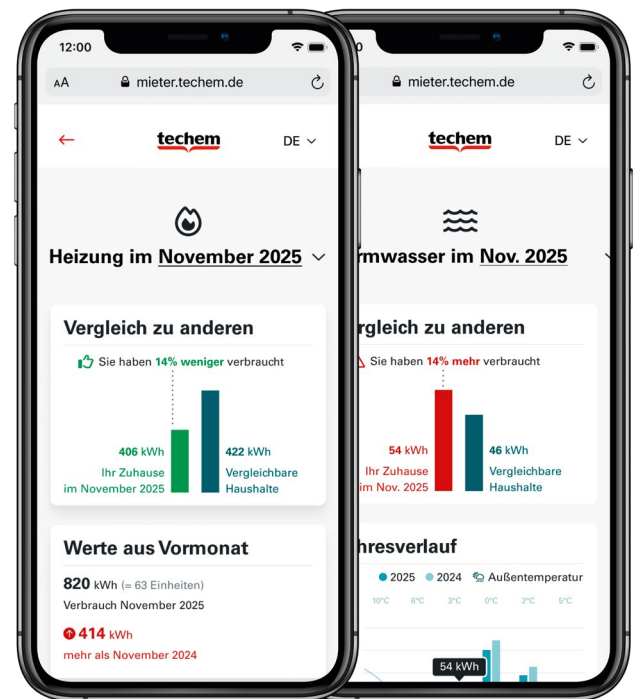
12:00

AA mieter.techem.de

techem DE

Heizung im November 2025

Vergleich zu anderen

Sie haben 14% weniger verbraucht

406 kWh
Ihr Zuhause im November 2025

422 kWh
Vergleichbare Haushalte

Werte aus Vormonat

820 kWh (≈ 63 Einheiten)
Verbrauch November 2025

414 kWh
mehr als November 2024

mieter.techem.de

techem DE

rmwasser im Nov. 2025

rgleich zu anderen

Sie haben 14% mehr verbraucht

54 kWh
Ihr Zuhause im Nov. 2025

46 kWh
Vergleichbare Haushalte

hresverlauf

2025 2024 Außentemperatur

10°C 6°C 3°C 0°C 2°C 5°C

54 kWh